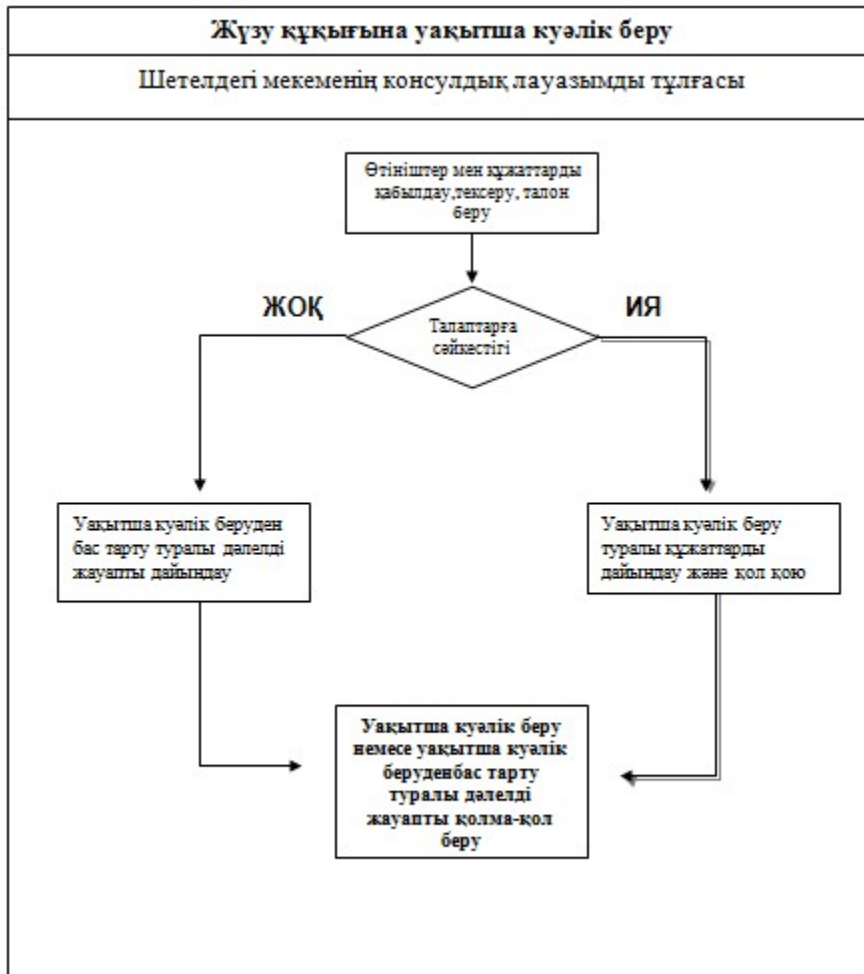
Жүзу құқығына уақытша куәлік беру

Шетелдегі мекеменің консулдық лауазымды тұлғасы

Өтініштер мен құжаттарды қабылдау,тексеру, талон беру

ЖОҚ

Талаптарға сәйкестігі

ИЯ

Уақытша куәлік беруден бас тарту туралы дәлелді жауапты дайындау

Уақытша куәлік беру туралы құжаттарды дайындау және қол қою

Уақытша куәлік беру немесе уақытша куәлік беруденбас тарту туралы дәлелді жауапты қолма-қол беру